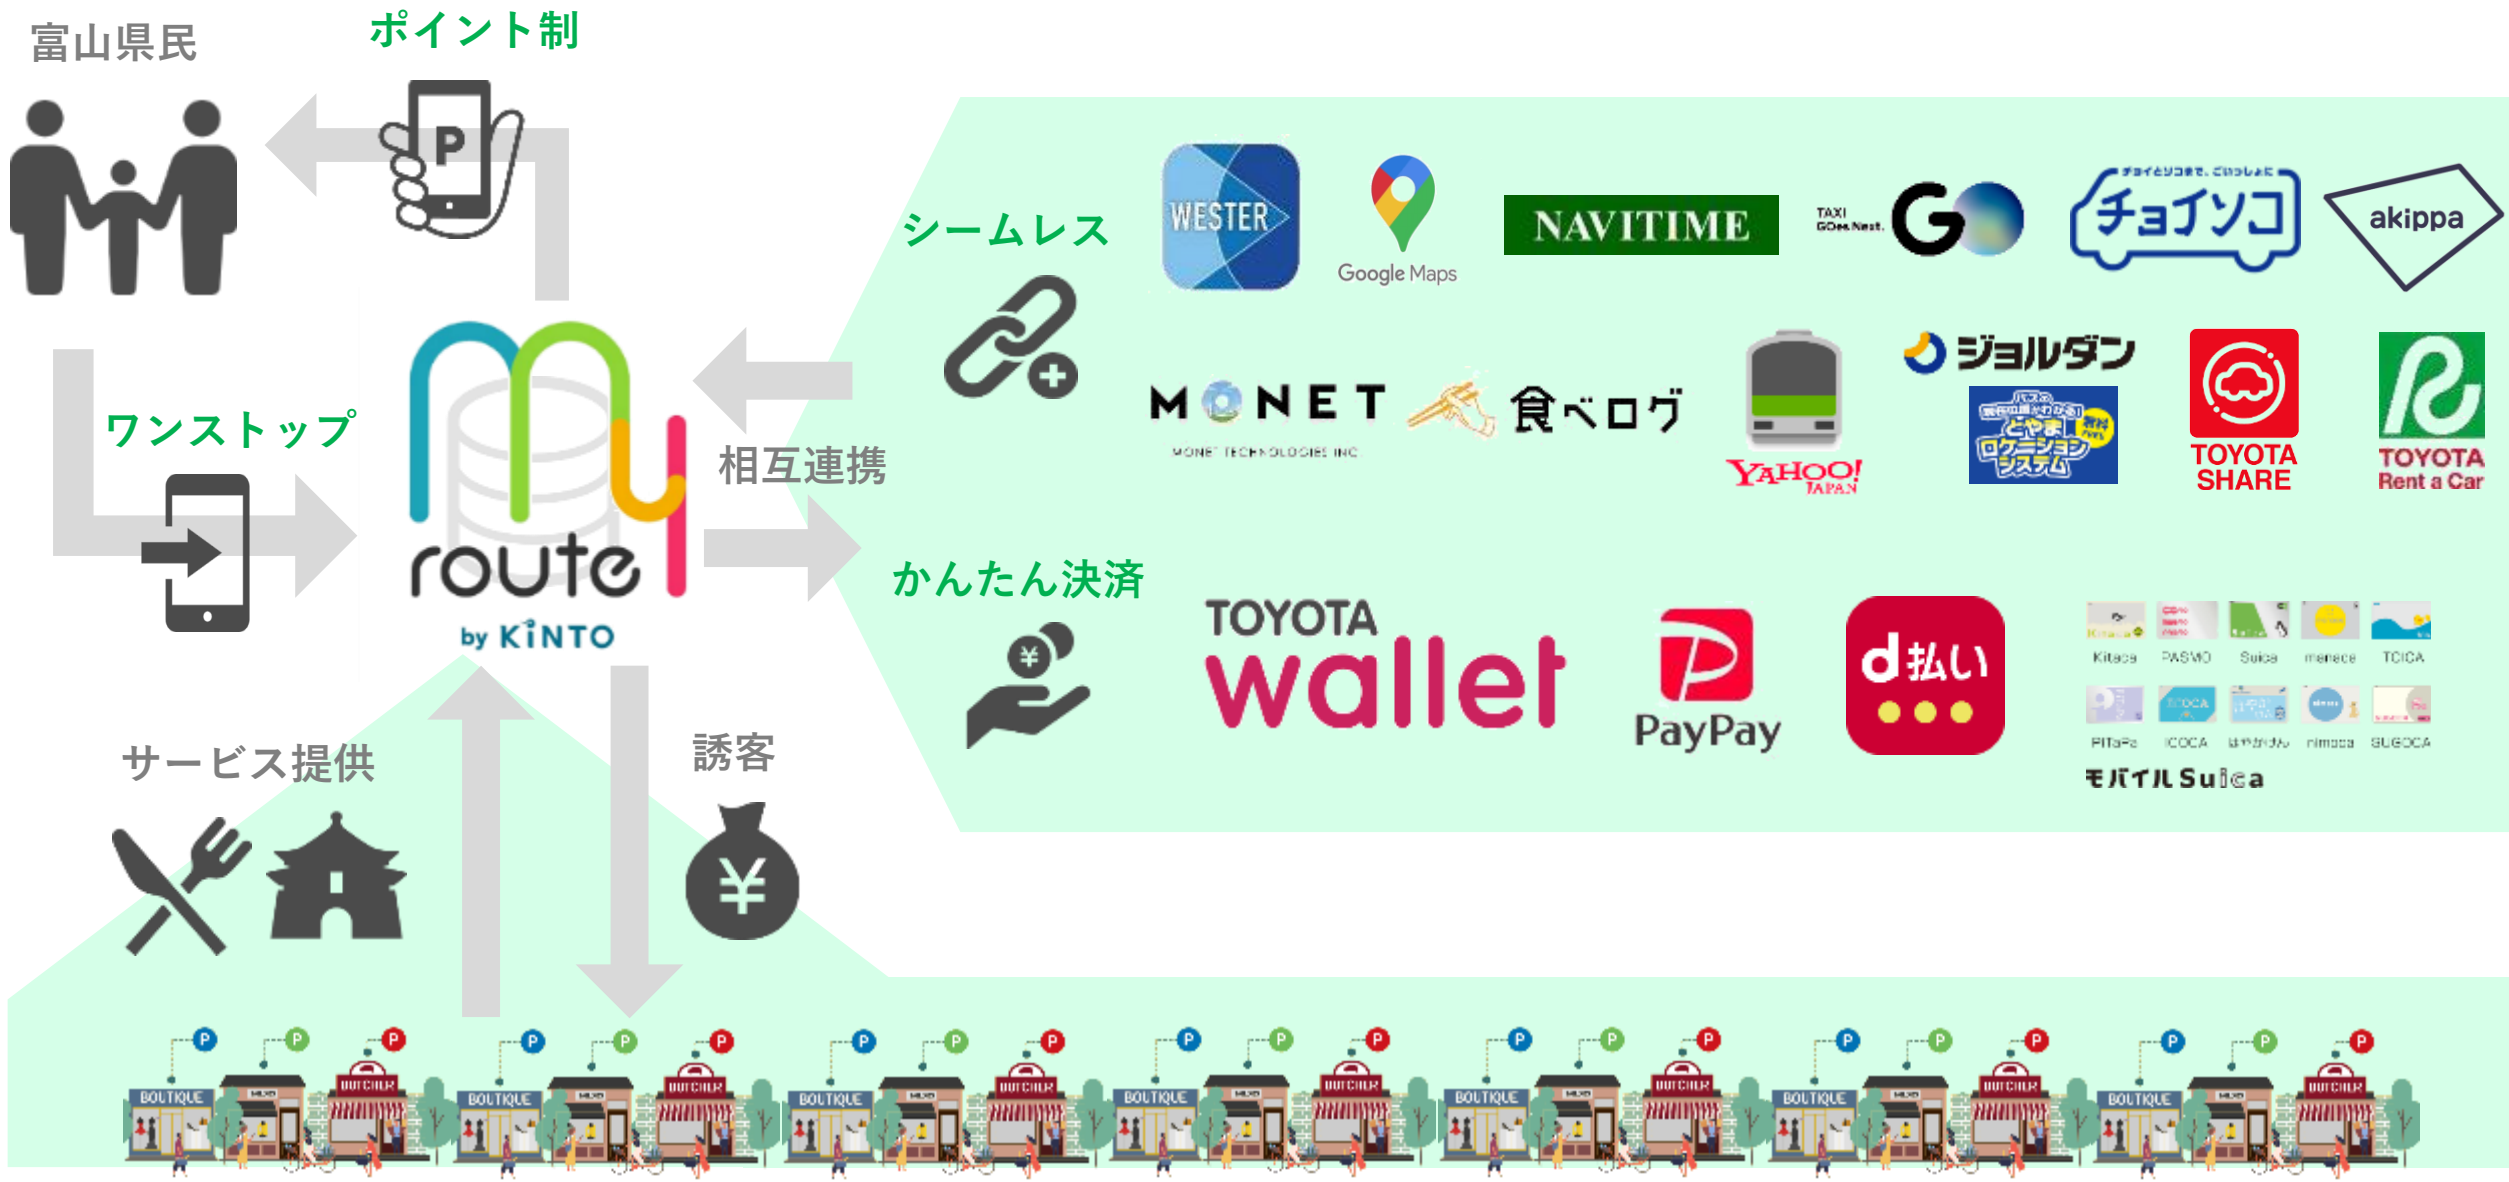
富山県民

ポイント制

P

ワンストップ

my route by KINTO

相互連携

シームレス

WESTER

Google Maps

NAVITIME

TAXI GO

チョイソコ

akippa

MONET
MONET TECHNOLOGIES INC

食べログ

YAHOO! JAPAN

ジョルダン

とやま ロケーションシステム

TOYOTA SHARE

TOYOTA Rent a Car

かんたん決済

TOYOTA wallet

PayPay

d払い

Kitaca PASMO Suica manaca TOICA
PiTaPa ICOCA はやかけん nimoca SUGOCA
モバイルSuica

サービス提供

誘客

BOUTIQUE BUTCHER